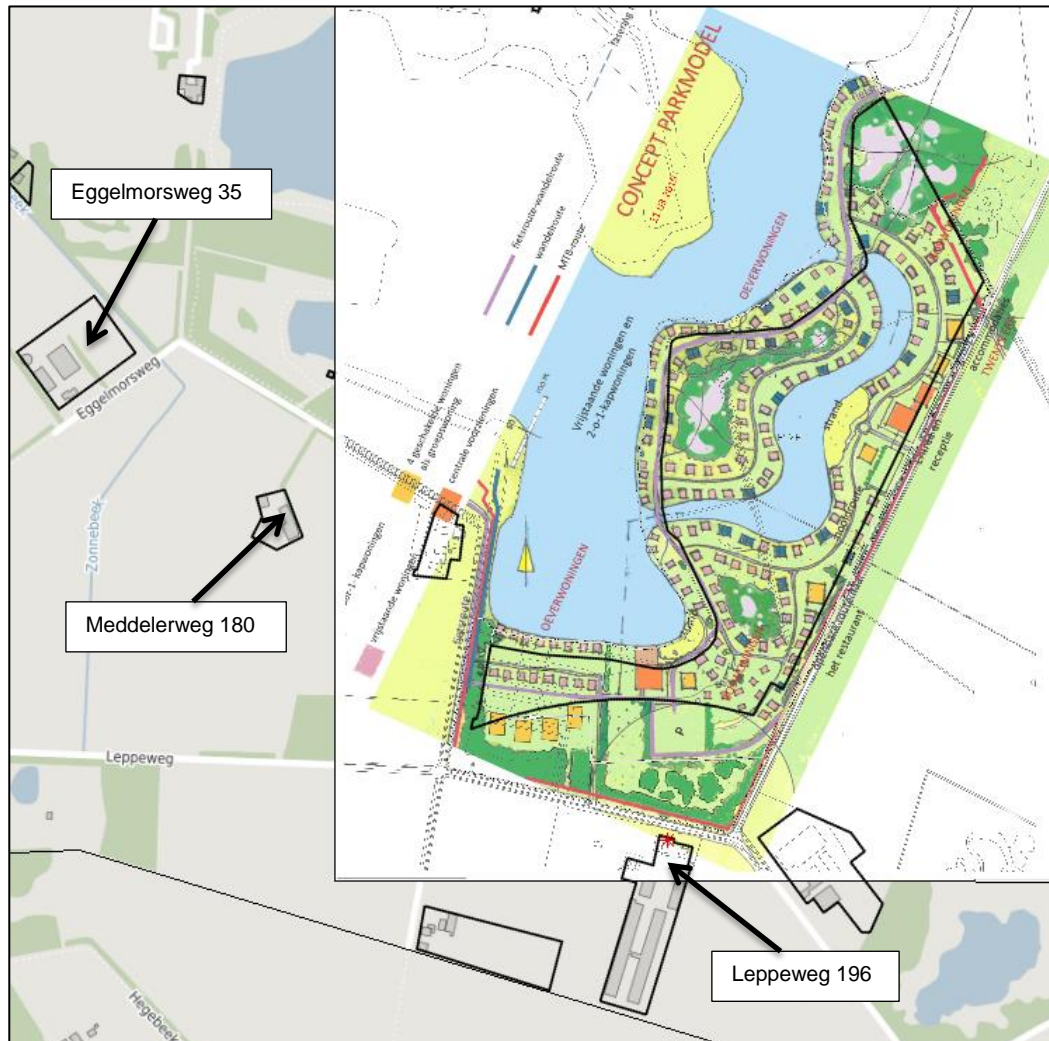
Eggelmorsweg 35

Eggelmorsweg

Zonnebeek

Meddelerweg 180

Leppeweg

Hegebeek

Leppeweg 196

CONCEPT PARKMODEL

fietsroute-wandelroute

wandelroute

MTB-route

Vrijstaande woningen en 2-o-1-kapwoningen

OEVERWONINGEN

OEVERWONINGEN

4 geschakelde woningen als groepswoning

centrale voorzieningen

vrijstaande woningen

strand

receptie

het restaurant

TWENTE